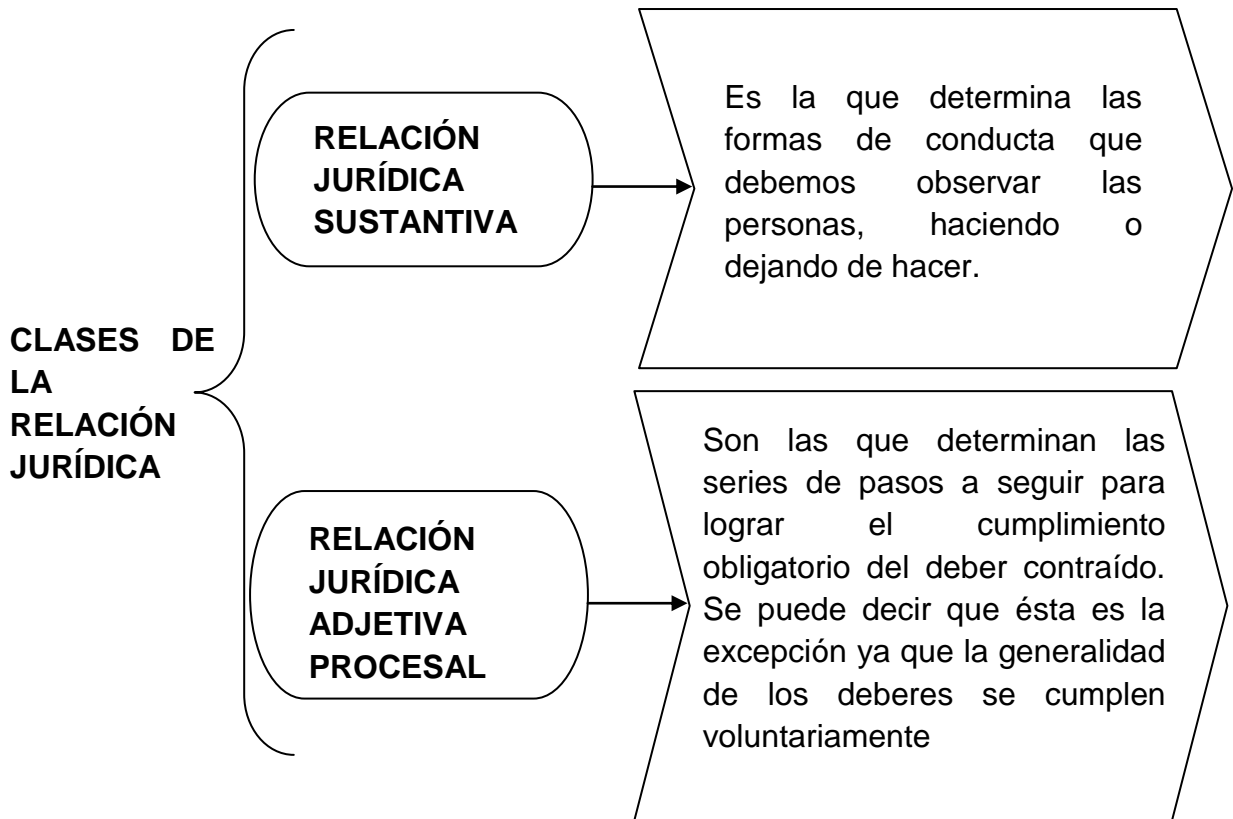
CLASES DE LA RELACIÓN JURÍDICA

RELACIÓN JURÍDICA SUSTANTIVA

Es la que determina las formas de conducta que debemos observar las personas, haciendo o dejando de hacer.

RELACIÓN JURÍDICA ADJETIVA PROCESAL

Son las que determinan las series de pasos a seguir para lograr el cumplimiento obligatorio del deber contraído. Se puede decir que ésta es la excepción ya que la generalidad de los deberes se cumplen voluntariamente